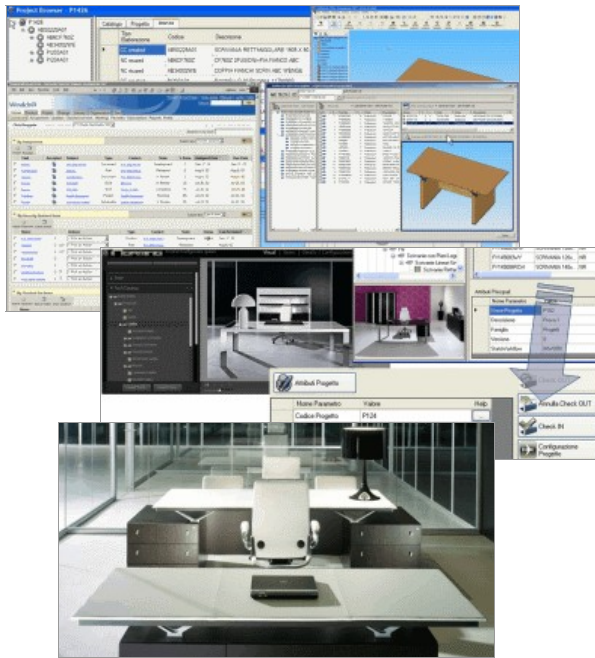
Project Browser - P1426

P1426

Catalogo | Progetto | Interne

Tipo Relazione | Codice | Descrizione

SCRIVANIA RETTANGOLARE 160X.X 80

Windchill

Attributi Progetto

Nome Parametro | Valore | Help

Codice Progetto | P124

Attributi Principali

Nome Parametro

Codice Progetto | P124

Descrizione

Famiglia | Progetto

Versione

Annulla Check OUT

Check IN

Configurazione Progetto

SCRIVANIA 120x

SCRIVANIA 160x

Scrivania con Piani Legn

Scrivania Lineare

Scrivania Retta

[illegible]